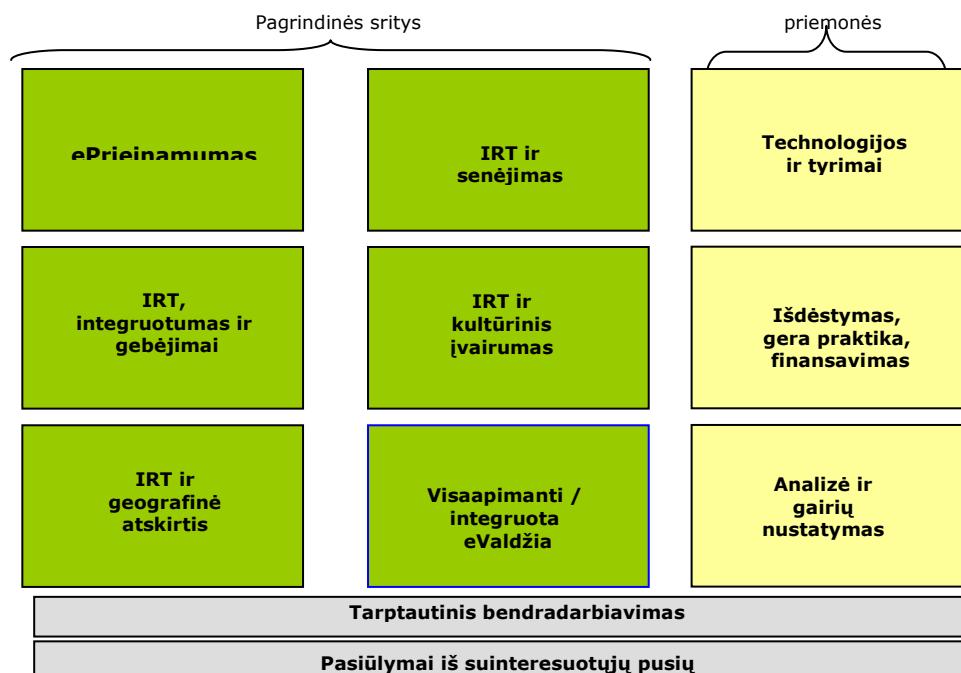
Pagrindinės sritys

priemonės

ePrieinamumas

IRT ir senėjimas

Technologijos ir tyrimai

IRT, integruotumas ir gebėjimai

IRT ir kultūrinis įvairumas

Išdėstymas, gera praktika, finansavimas

IRT ir geografinė atskirtis

Visaapimanti / integruota eValdžia

Analizė ir gairių nustatymas

Tarptautinis bendradarbiavimas

Pasiūlymai iš suinteresuotųjų pusių